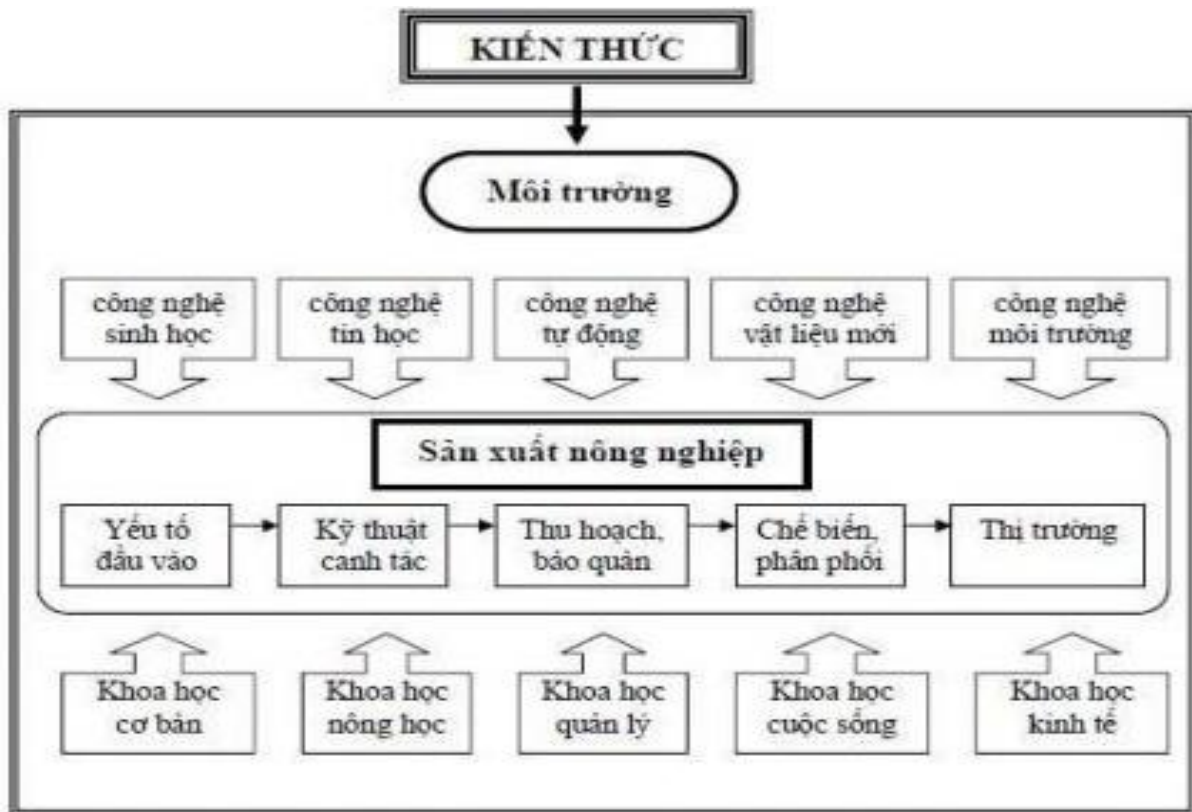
KIẾN THỨC

Môi trường

công nghệ sinh học

công nghệ tin học

công nghệ tự động

công nghệ vật liệu mới

công nghệ môi trường

Sản xuất nông nghiệp

Yếu tố đầu vào

Kỹ thuật canh tác

Thu hoạch, bảo quản

Chế biến, phân phối

Thị trường

Khoa học cơ bản

Khoa học nông học

Khoa học quản lý

Khoa học cuộc sống

Khoa học kinh tế